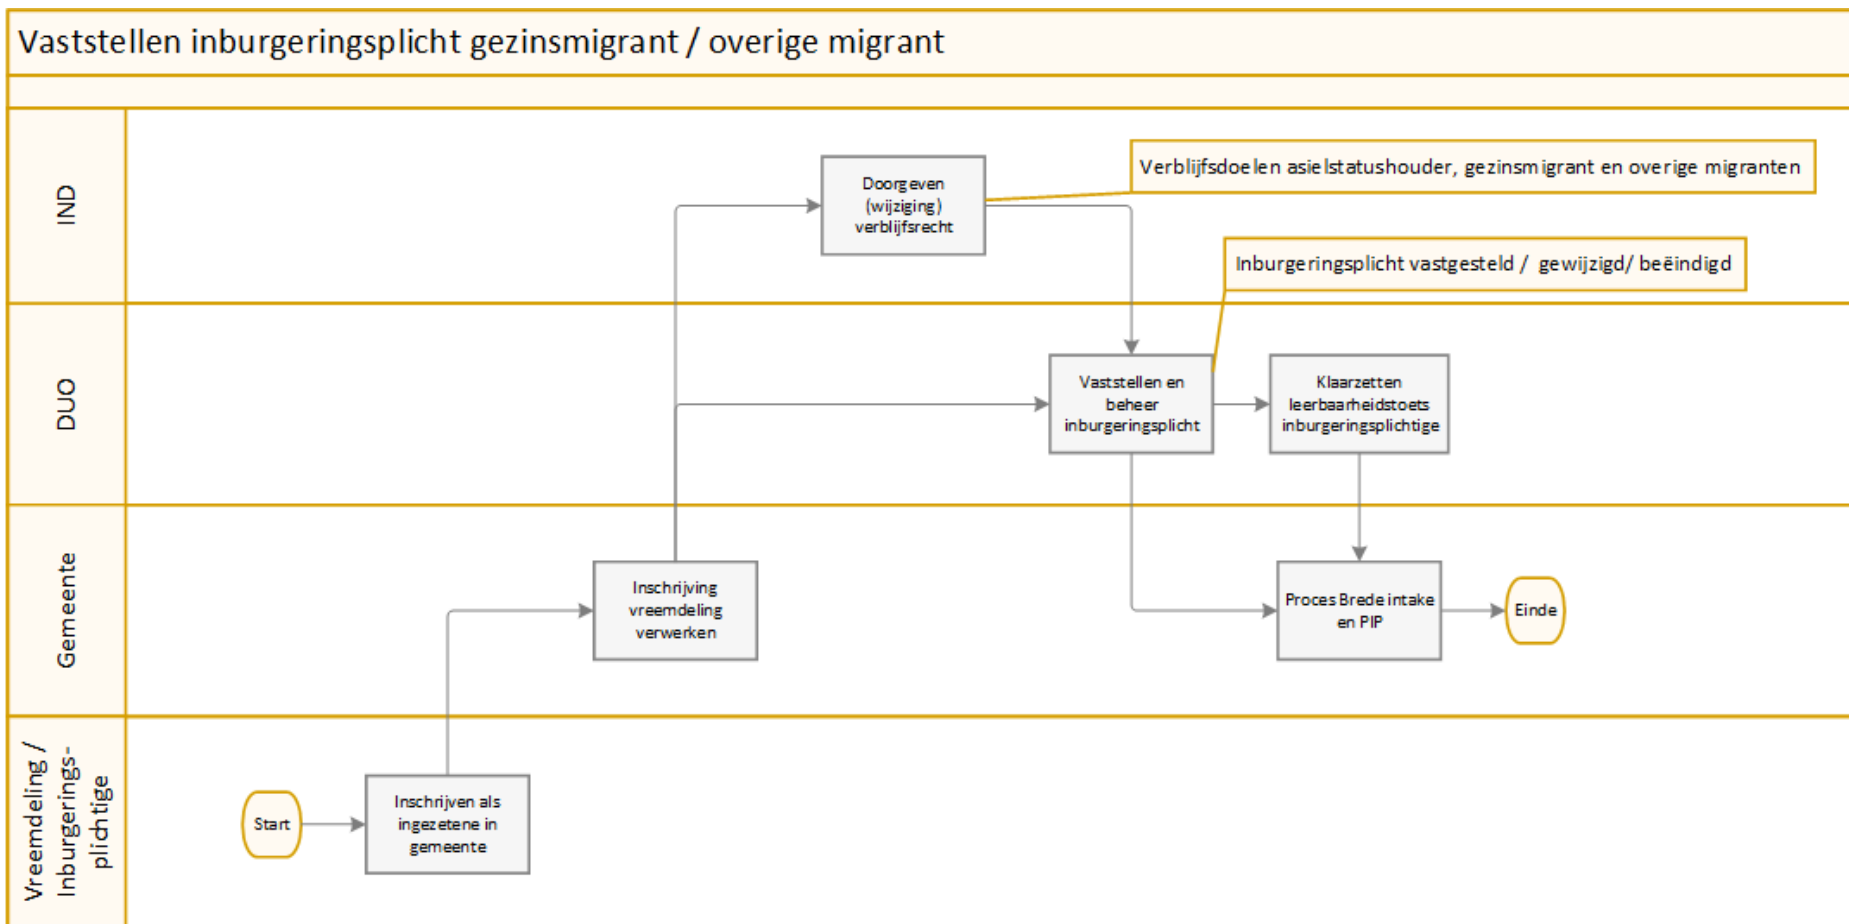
Vaststellen inburgeringsplicht gezinsmigrant / overige migrant

IND

DUO

Gemeente

Vreemdeling / Inburgeringsplichtige

Doorgeven (wijziging) verblijfsrecht

Verblijfsdoelen asielstatushouder, gezinsmigrant en overige migranten

Inburgeringsplicht vastgesteld / gewijzigd/ beëindigd

Vaststellen en beheer inburgeringsplicht

Klaarzetten leerbaarheidstoets inburgeringsplichtige

Inschrijving vreemdeling verwerken

Proces Brede intake en PIP

Einde

Start

Inschrijven als ingezetene in gemeente